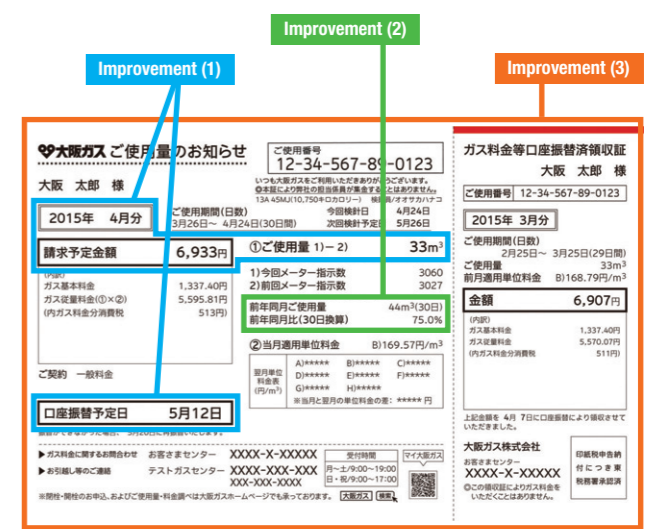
Improvement (1)

Improvement (2)

Improvement (3)

大阪ガス ご使用量のお知らせ

ご使用番号
12-34-567-89-0123

いつも大阪ガスをご利用いただきありがとうございます。
※法令により弊社の担当係員が集金することはありません。

13A 45MJ(10,750キロカロリー) 検針員/オオサカハナコ

大阪 太郎 様

2015年 4月分

ご使用期間(日数)
3月26日～ 4月24日(30日間)

今回検針日 4月24日
次回検針予定日 5月26日

請求予定金額 6,933円

(内訳)
ガス基本料金 1,337.40円
ガス従量料金(①×②) 5,595.81円
(内ガス料金分消費税 513円)

①ご使用量 1)－2) 33m$^3$

1)今回メーター指示数 3060
2)前回メーター指示数 3027

前年同月ご使用量 44m$^3$(30日)
前年同月比(30日換算) 75.0%

②当月適用単位料金 B)169.57円/m$^3$

翌月単位料金表(円/m$^3$)
A)***** B)***** C)*****
D)***** E)***** F)*****
G)***** H)*****
※当月と翌月の単位料金の差: ***** 円

ご契約 一般料金

口座振替予定日 5月12日

▶ガス料金に関するお問合わせ お客さまセンター XXXX-X-XXXXX
▶お引越し等のご連絡 テストガスセンター XXXX-XXX-XXX XXX-XXX-XXXX

受付時間
月～土/9:00～19:00
日・祝/9:00～17:00

マイ大阪ガス

※開栓・閉栓のお申込、およびご使用量・料金調べは大阪ガスホームページでも承っております。 大阪ガス 検索

ガス料金等口座振替済領収証

大阪 太郎 様

ご使用番号 12-34-567-89-0123

2015年 3月分

ご使用期間(日数)
2月25日～ 3月25日(29日間)
ご使用量 33m$^3$
前月適用単位料金 B)168.79円/m$^3$

金額 6,907円

(内訳)
ガス基本料金 1,337.40円
ガス従量料金 5,570.07円
(内ガス料金分消費税 511円)

上記金額を 4月 7日に口座振替により領収させていただきました。

大阪ガス株式会社
お客さまセンター
XXXX-X-XXXXX
※この領収証によりガス料金をいただくことはありません。

印紙税申告納付につき東税務署承認済